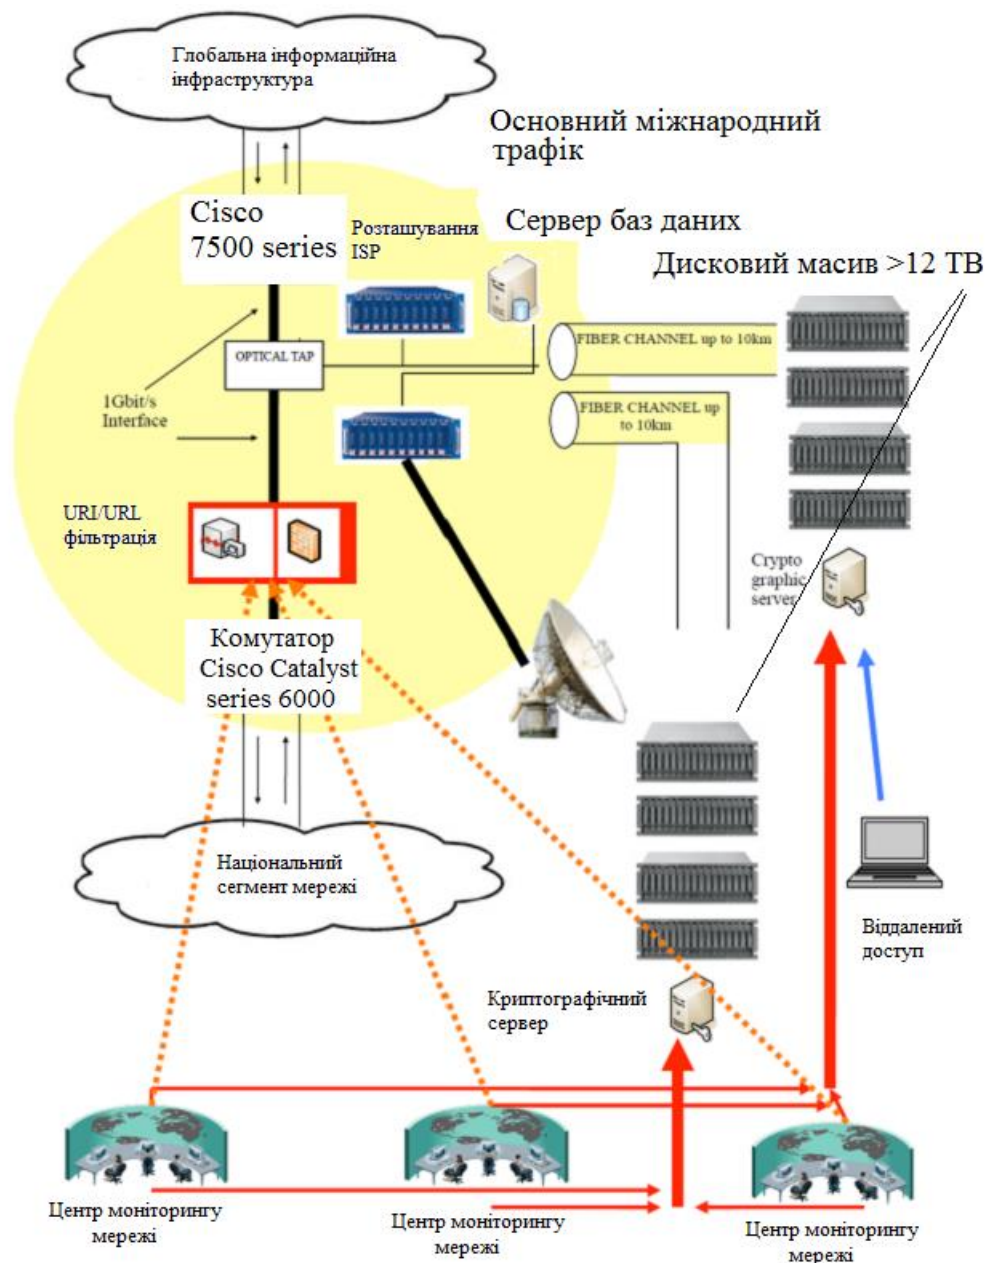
Глобальна інформаційна інфраструктура

Основний міжнародний трафік

Cisco 7500 series

Розташування ISP

Сервер баз даних

Дисковий масив >12 TB

OPTICAL TAP

FIBER CHANNEL up to 10km

FIBER CHANNEL up to 10km

1Gbit/s Interface

URI/URL фільтрація

Crypto graphic server

Комутатор Cisco Catalyst series 6000

Національний сегмент мережі

Віддалений доступ

Криптографічний сервер

Центр моніторингу мережі

Центр моніторингу мережі

Центр моніторингу мережі